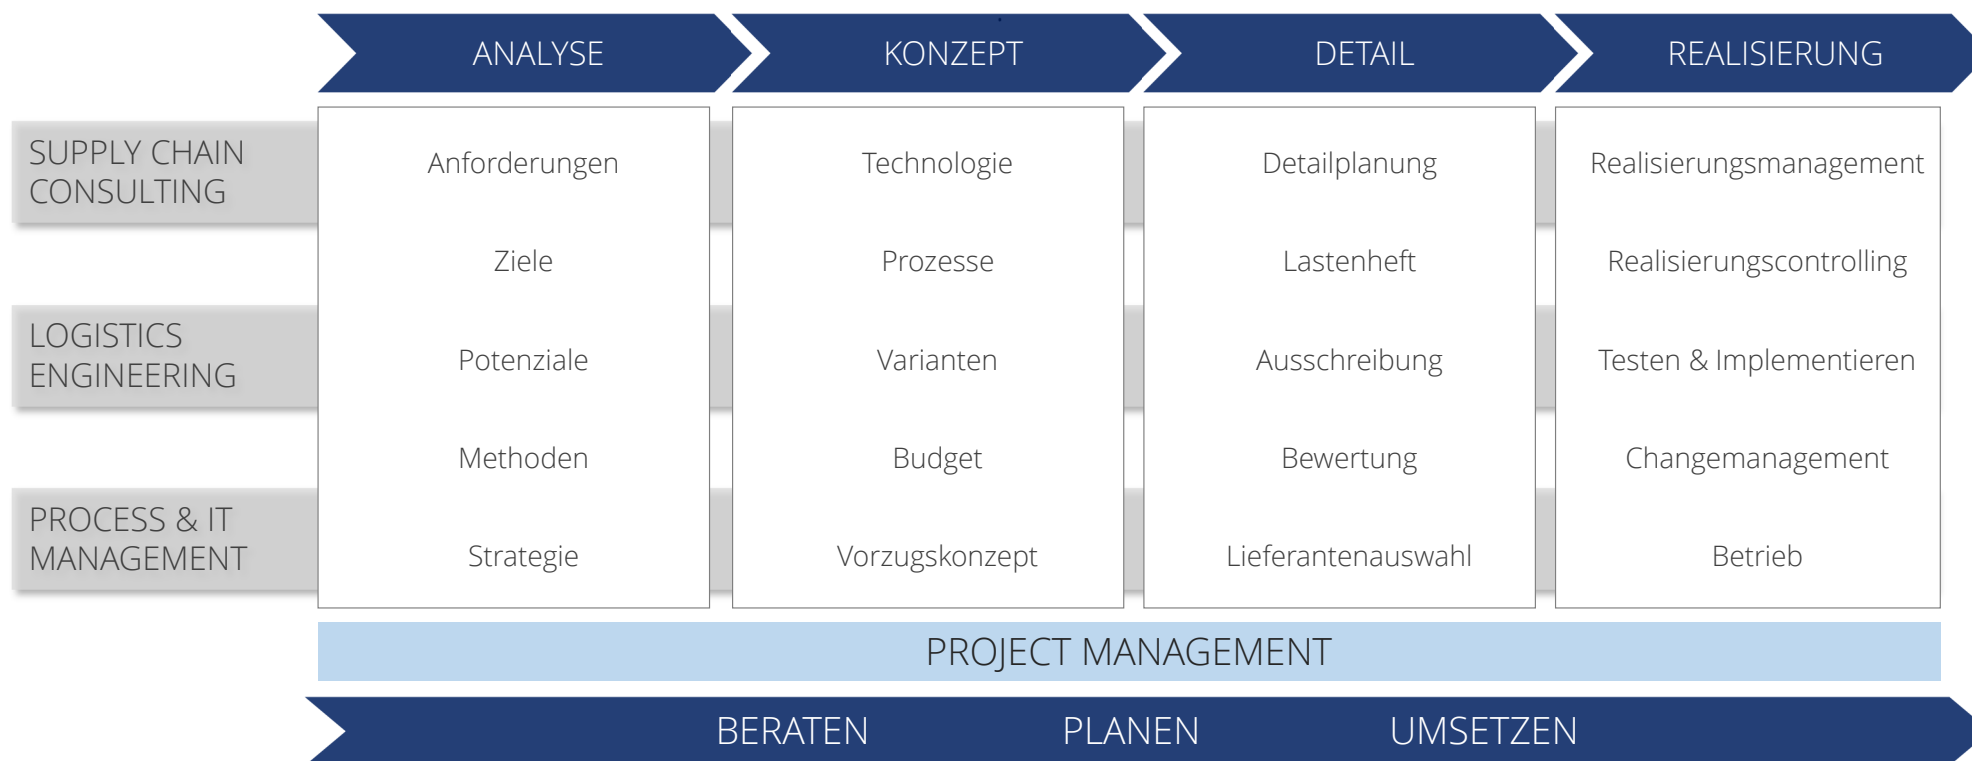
ANALYSE

KONZEPT

DETAIL

REALISIERUNG

SUPPLY CHAIN CONSULTING

LOGISTICS ENGINEERING

PROCESS & IT MANAGEMENT

Anforderungen

Ziele

Potenziale

Methoden

Strategie

Technologie

Prozesse

Varianten

Budget

Vorzugskonzept

Detailplanung

Lastenheft

Ausschreibung

Bewertung

Lieferantenauswahl

Realisierungsmanagement

Realisierungscontrolling

Testen & Implementieren

Changemanagement

Betrieb

PROJECT MANAGEMENT

BERATEN

PLANEN

UMSETZEN